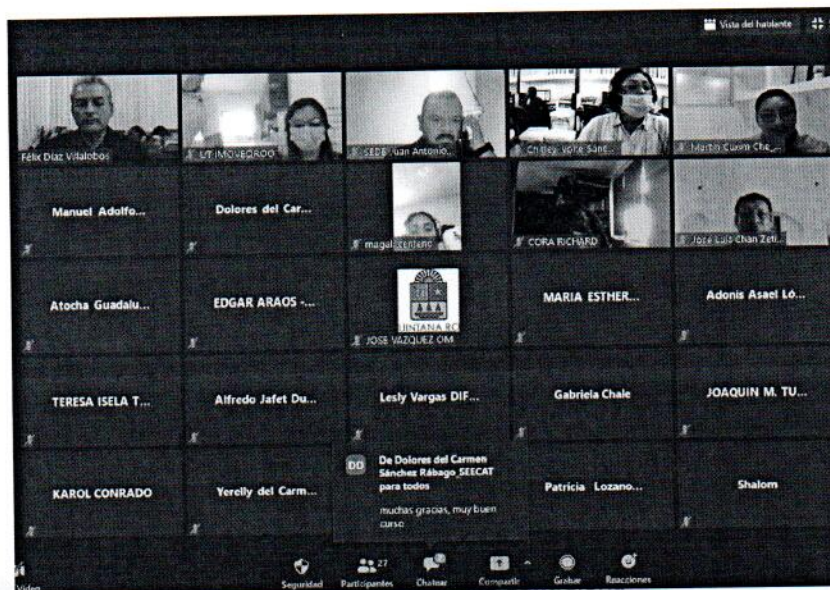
Vista del hablante

Félix Díaz Villalobos

UT IMOVEQROO

SEDE Juan Antonio...

Chiley Yolte Sanc...

Martín Cuxim Che...

Manuel Adolfo...

Dolores del Car...

magali centeno

CORA RICHARD

José Luis Chan Zeti...

Atocha Guadalu...

EDGAR ARAOS -...

UINTANA RO

JOSE VAZQUEZ OM

MARIA ESTHER...

Adonis Asael Ló...

TERESA ISELA T...

Alfredo Jafet Du...

Lesly Vargas DIF...

Gabriela Chale

JOAQUIN M. TU...

KAROL CONRADO

Yerelly del Carm...

DD De Dolores del Carmen Sánchez Rábago_SEECAT para todos

muchas gracias, muy buen curso

Patricia Lozano...

Shalom

Video

Seguridad

27 Participantes

Chatear

Compartir

Grabar

Reacciones